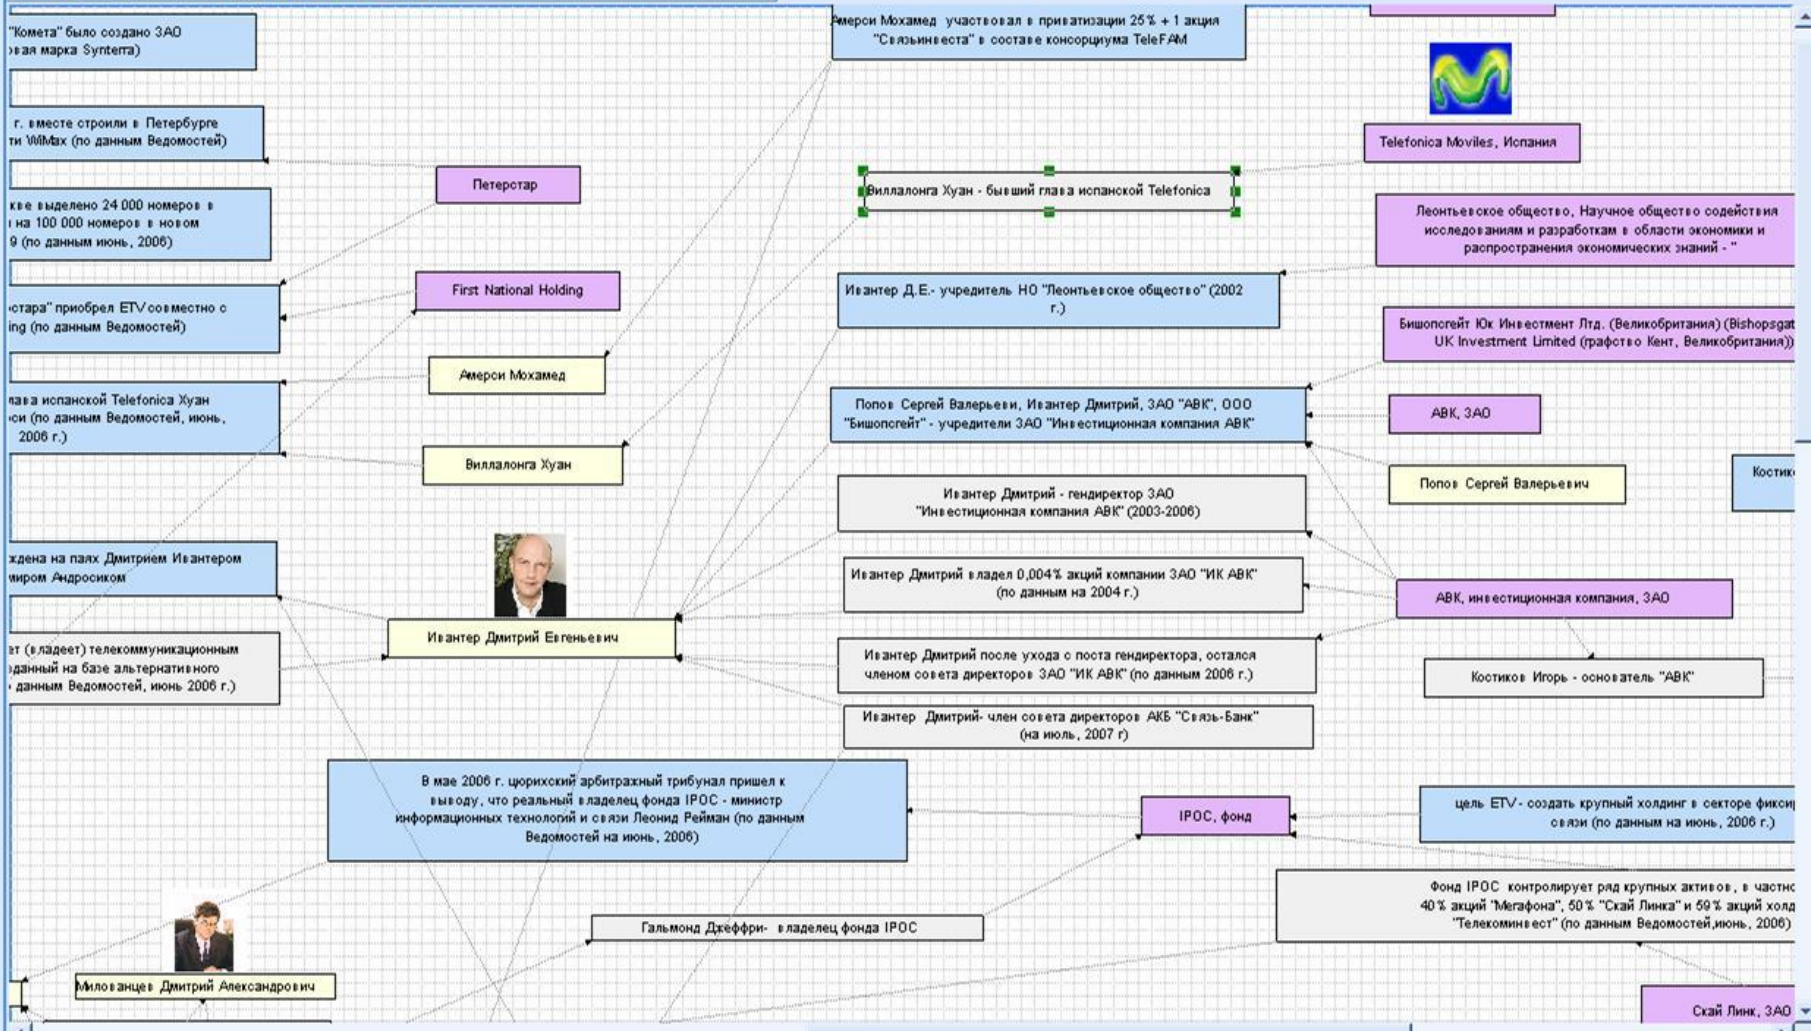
"Комета" было создано ЗАО
овая марка Synterra)

г. вместе строили в Петербурге
ти WiMax (по данным Ведомостей)

кве выделено 24 000 номеров в
на 100 000 номеров в новом
9 (по данным июнь, 2006)

стара" приобрел ETV совместно с
ing (по данным Ведомостей)

лава испанской Telefonica Хуан
си (по данным Ведомостей, июнь,
2006 г.)

ждена на паях Дмитрием Ивантером
миром Андросиком

ет (владеет) телекоммуникационным
данный на базе альтернативного
данным Ведомостей, июнь 2006 г.)

Петерстар

First National Holding

Амерси Мохамед

Виллалонга Хуан

Ивантер Дмитрий Евгеньевич

Амерси Мохамед участвовал в приватизации 25% + 1 акция "Связьинвеста" в составе консорциума TeleFAM

Виллалонга Хуан - бывший глава испанской Telefonica

Telefonica Moviles, Испания

Леонтьевское общество, Научное общество содействия исследованиям и разработкам в области экономики и распространения экономических знаний - "

Ивантер Д.Е.- учредитель НО "Леонтьевское общество" (2002 г.)

Бишопсгейт Юк Инвестмент Лтд. (Великобритания) (Bishopsgat UK Investment Limited (графство Кент, Великобритания))

Попов Сергей Валерьеви, Ивантер Дмитрий, ЗАО "АВК", ООО "Бишопсгейт" - учредители ЗАО "Инвестиционная компания АВК"

АВК, ЗАО

Попов Сергей Валерьевич

Костик

Ивантер Дмитрий - гендиректор ЗАО "Инвестиционная компания АВК" (2003-2006)

Ивантер Дмитрий владел 0,004% акций компании ЗАО "ИК АВК" (по данным на 2004 г.)

АВК, инвестиционная компания, ЗАО

Ивантер Дмитрий после ухода с поста гендиректора, остался членом совета директоров ЗАО "ИК АВК" (по данным 2006 г.)

Костиков Игорь - основатель "АВК"

Ивантер Дмитрий- член совета директоров АКБ "Связь-Банк" (на июль, 2007 г)

В мае 2006 г. цюрихский арбитражный трибунал пришел к выводу, что реальный владелец фонда IPOC - министр информационных технологий и связи Леонид Рейман (по данным Ведомостей на июнь, 2006)

IPOC, фонд

цель ETV - создать крупный холдинг в секторе фикси связи (по данным на июнь, 2006 г.)

Фонд IPOC контролирует ряд крупных активов, в частно 40% акций "Мегафона", 50% "Скай Линка" и 59% акций холд "Телекоминвест" (по данным Ведомостей,июнь, 2006)

Гальмонд Джеффри- владелец фонда IPOC

Милованцев Дмитрий Александрович

Скай Линк, ЗАО